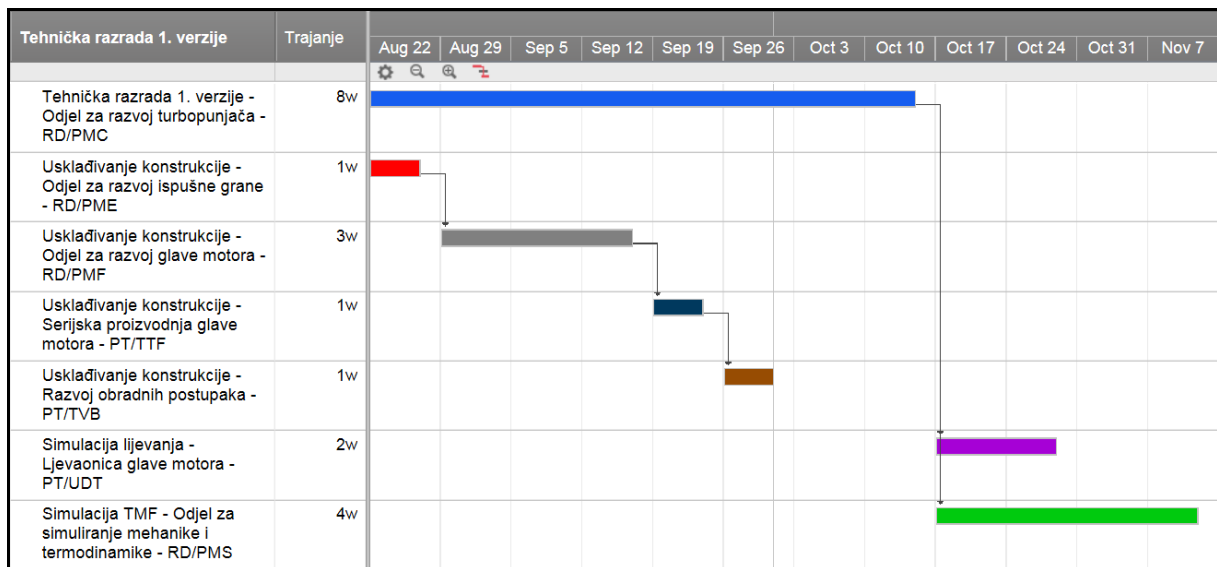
| Tehnička razrada 1. verzije | Trajanje |
|---|---|
| Tehnička razrada 1. verzije - Odjel za razvoj turbopunjača - RD/PMC | 8w |
| Usklađivanje konstrukcije - Odjel za razvoj ispušne grane - RD/PME | 1w |
| Usklađivanje konstrukcije - Odjel za razvoj glave motora - RD/PMF | 3w |
| Usklađivanje konstrukcije - Serijska proizvodnja glave motora - PT/TTF | 1w |
| Usklađivanje konstrukcije - Razvoj obradnih postupaka - PT/TVB | 1w |
| Simulacija lijevanja - Ljevaonica glave motora - PT/UDT | 2w |
| Simulacija TMF - Odjel za simuliranje mehanike i termodinamike - RD/PMS | 4w |

Aug 22 | Aug 29 | Sep 5 | Sep 12 | Sep 19 | Sep 26 | Oct 3 | Oct 10 | Oct 17 | Oct 24 | Oct 31 | Nov 7